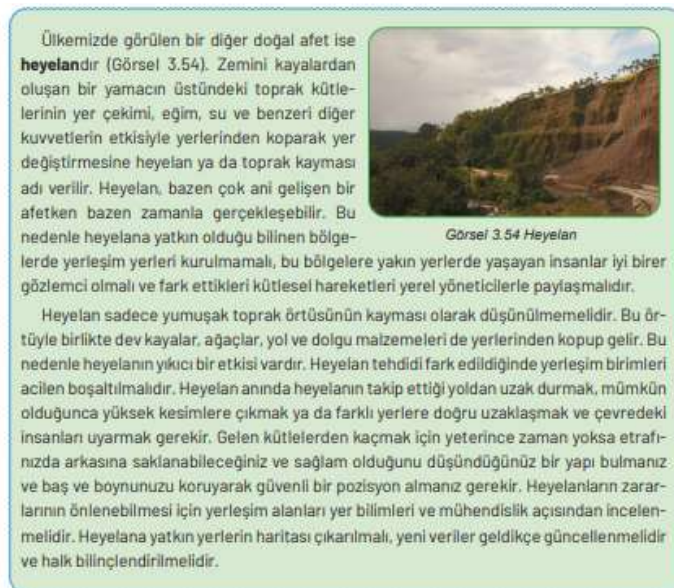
Ülkemizde görülen bir diğer doğal afet ise **heyelan**dır (Görsel 3.54). Zemini kayalardan oluşan bir yamacın üstündeki toprak kütlelerinin yer çekimi, eğim, su ve benzeri diğer kuvvetlerin etkisiyle yerlerinden koparak yer değiştirmesine heyelan ya da toprak kayması adı verilir. Heyelan, bazen çok ani gelişen bir afetken bazen zamanla gerçekleşebilir. Bu nedenle heyelana yatkın olduğu bilinen bölgelerde yerleşim yerleri kurulmamalı, bu bölgelere yakın yerlerde yaşayan insanlar iyi birer gözlemci olmalı ve fark ettikleri kütlesel hareketleri yerel yöneticilerle paylaşmalıdır.

Görsel 3.54 Heyelan

Heyelan sadece yumuşak toprak örtüsünün kayması olarak düşünülmemelidir. Bu örtüyle birlikte dev kayalar, ağaçlar, yol ve dolgu malzemeleri de yerlerinden kopup gelir. Bu nedenle heyelanın yıkıcı bir etkisi vardır. Heyelan tehdidi fark edildiğinde yerleşim birimleri acilen boşaltılmalıdır. Heyelan anında heyelanın takip ettiği yoldan uzak durmak, mümkün olduğunca yüksek kesimlere çıkmak ya da farklı yerlere doğru uzaklaşmak ve çevredeki insanları uyarmak gerekir. Gelen kütlelerden kaçmak için yeterince zaman yoksa etrafınızda arkasına saklanabileceğiniz ve sağlam olduğunu düşündüğünüz bir yapı bulmanız ve baş ve boynunuzu koruyarak güvenli bir pozisyon almanız gerekir. Heyelanların zararlarının önlenebilmesi için yerleşim alanları yer bilimleri ve mühendislik açısından incelenmelidir. Heyelana yatkın yerlerin haritası çıkarılmalı, yeni veriler geldikçe güncellenmelidir ve halk bilinçlendirilmelidir.